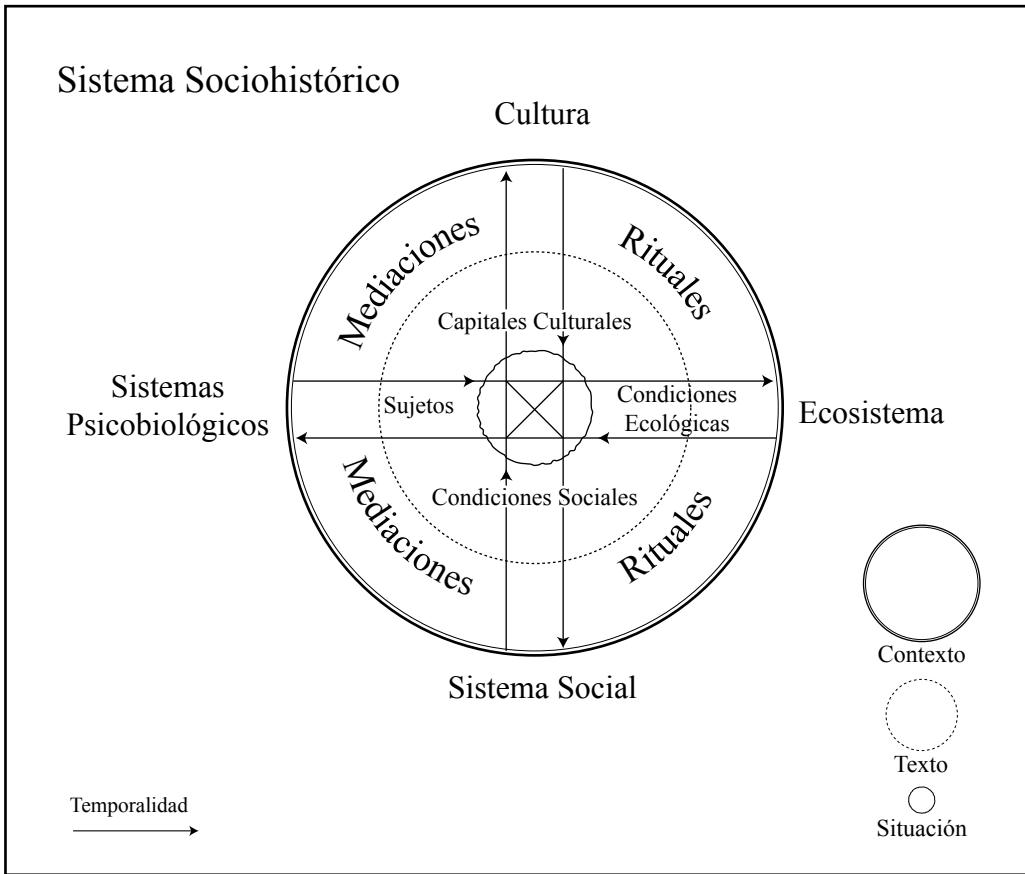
Sistema Sociohistórico

Cultura

Mediaciones

Rituales

Capitales Culturales

Sistemas Psicobiológicos

Sujetos

Condiciones Ecológicas

Ecosistema

Mediaciones

Condiciones Sociales

Rituales

Sistema Social

Contexto

Texto

Situación

Temporalidad